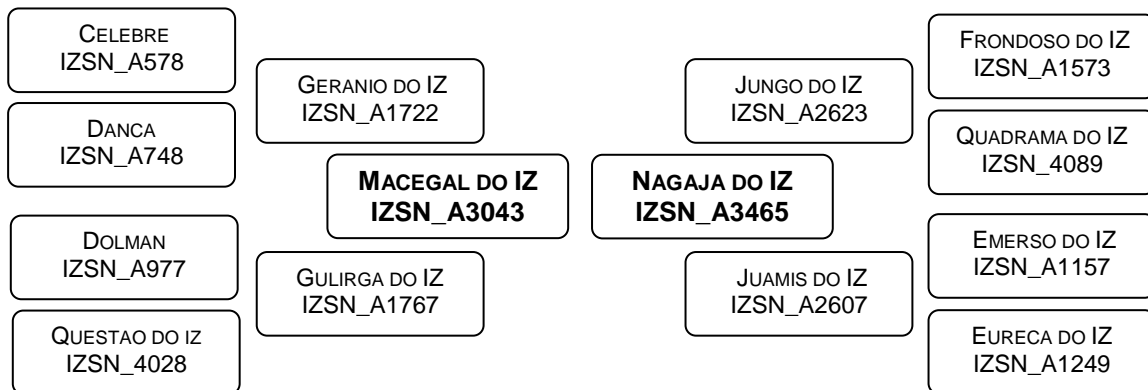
CELEBRE
IZSN_A578

DANCA
IZSN_A748

DOLMAN
IZSN_A977

QUESTAO DO IZ
IZSN_4028

GERANIO DO IZ
IZSN_A1722

GULIRGA DO IZ
IZSN_A1767

MACEGAL DO IZ
IZSN_A3043

NAGAJA DO IZ
IZSN_A3465

JUNGO DO IZ
IZSN_A2623

JUAMIS DO IZ
IZSN_A2607

FRONDOSO DO IZ
IZSN_A1573

QUADRAMA DO IZ
IZSN_4089

EMERSO DO IZ
IZSN_A1157

EURECA DO IZ
IZSN_A1249